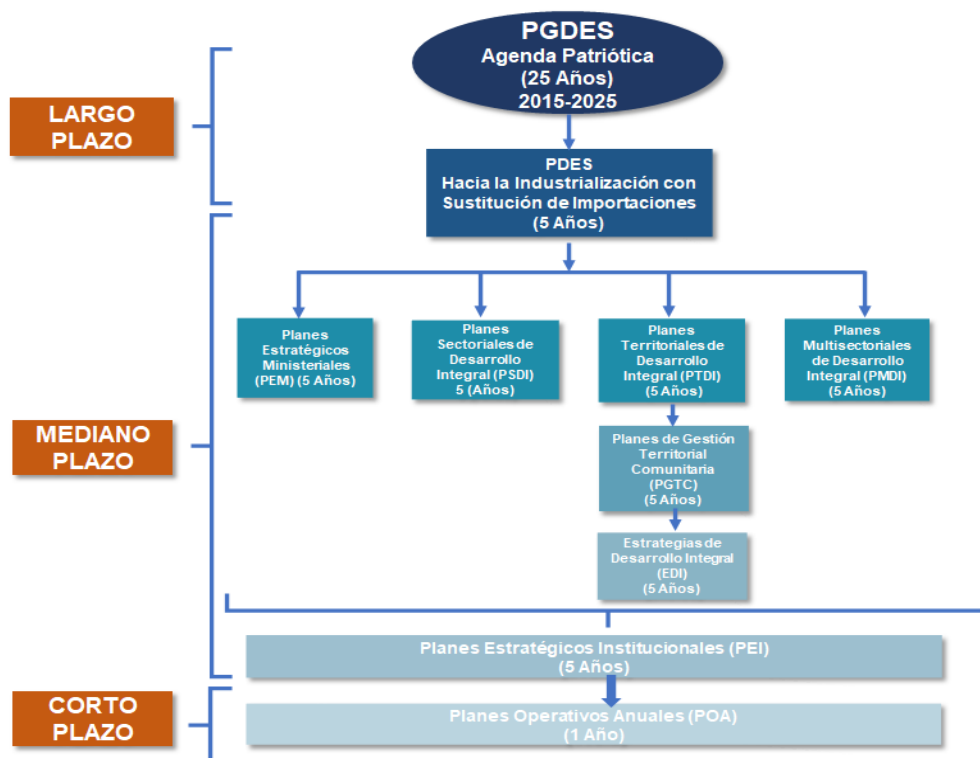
PGDES
Agenda Patriótica
(25 Años)
2015-2025

LARGO PLAZO

PDES
Hacia la Industrialización con Sustitución de Importaciones
(5 Años)

Planes Estratégicos Ministeriales (PEM) (5 Años)

Planes Sectoriales de Desarrollo Integral (PSDI) 5 (Años)

Planes Territoriales de Desarrollo Integral (PTDI) (5 Años)

Planes Multisectoriales de Desarrollo Integral (PMDI) (5 Años)

Planes de Gestión Territorial Comunitaria (PGTC) (5 Años)

Estrategias de Desarrollo Integral (EDI) (5 Años)

MEDIANO PLAZO

Planes Estratégicos Institucionales (PEI)
(5 Años)

CORTO PLAZO

Planes Operativos Anuales (POA)
(1 Año)